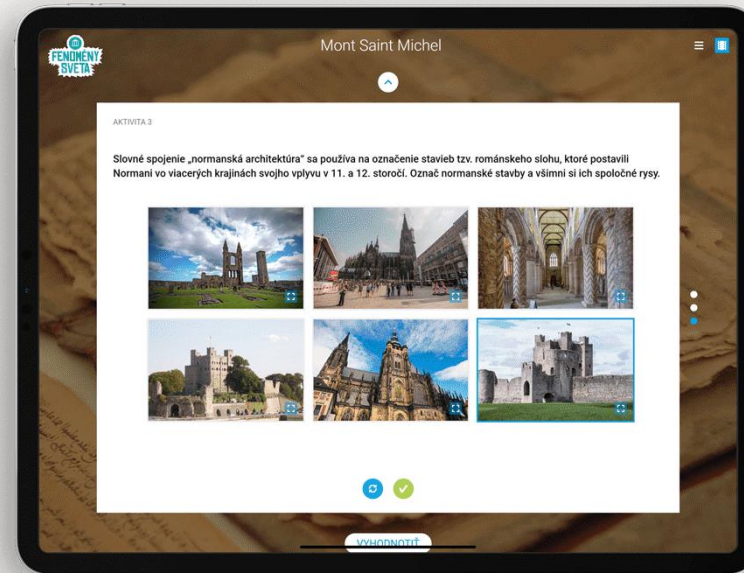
FENOMÉNY SVETA

Mont Saint Michel

AKTIVITA 3

Slovné spojenie „normanská architektúra“ sa používa na označenie stavieb tzv. románskeho slohu, ktoré postavili Normani vo viacerých krajinách svojho vplyvu v 11. a 12. storočí. Označ normanské stavby a všimni si ich spoločné rysy.

VYHODNOTIŤ